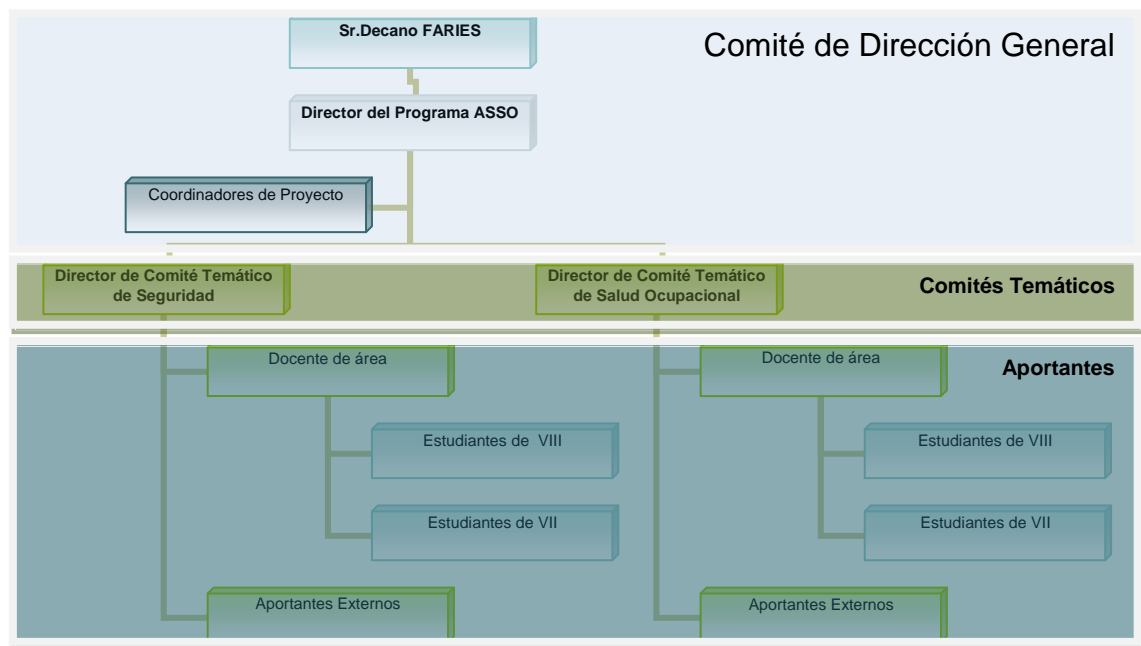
Comité de Dirección General

Sr.Decano FARIES

Director del Programa ASSO

Coordinadores de Proyecto

Comités Temáticos

Director de Comité Temático de Seguridad

Director de Comité Temático de Salud Ocupacional

Aportantes

Docente de área

Estudiantes de VIII

Estudiantes de VII

Aportantes Externos

Docente de área

Estudiantes de VIII

Estudiantes de VII

Aportantes Externos